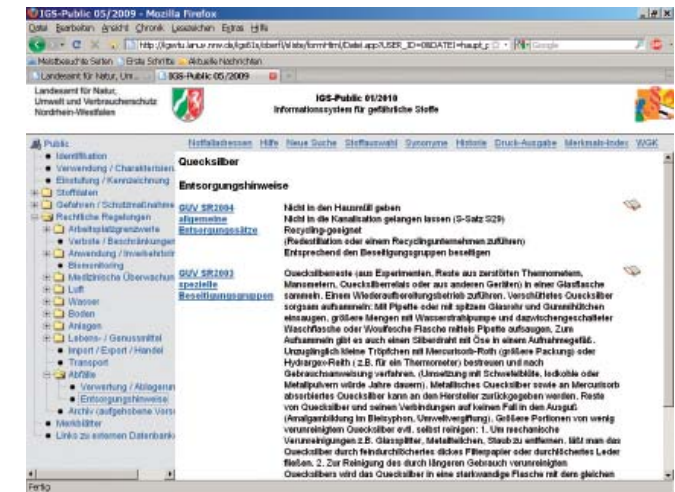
IGS-Public 05/2009 - Mozilla Firefox

Datei Bearbeiten Ansicht Chronik Lesezeichen Extras Hilfe

http://igsvtu.lanuv.nrw.de/igs51x/oberfl/al/abs/formHtml/Datei.asp?USER_ID=0&DATEI=haupt_t

Google

Meistbesuchte Seiten Erste Schritte Aktuelle Nachrichten

Landesamt für Natur, Um... IGS-Public 05/2009

Landesamt für Natur, Umwelt und Verbraucherschutz Nordrhein-Westfalen

IGS-Public 01/2010
Informationssystem für gefährliche Stoffe

Public
Identifikation
Verwendung / Charakterisierung
Einstufung / Kennzeichnung
Stoffdaten
Gefahren / Schutzmaßnahmen
Rechtliche Regelungen
Arbeitsplatzgrenzwerte
Verbote / Beschränkungen
Anwendung / Inverkehrbringen
Bioanreicherung
Medizinische Überwachung
Luft
Wasser
Boden
Anlagen
Lebens- / Genussmittel
Import / Export / Handel
Transport
Abfälle
Verwertung / Ablagerung
Entsorgungshinweise
Archiv (aufgehobene Vorschriften)
Merkblätter
Links zu externen Datenbanken

Notfalladressen Hilfe Neue Suche Stoffauswahl Synonyme Historie Druck-Ausgabe Merkmals-Index WGK

Quecksilber

Entsorgungshinweise

GUV SR2004 allgemeine Entsorgungssätze
Nicht in den Hausmüll geben
Nicht in die Kanalisation gelangen lassen (S-Satz S29)
Recycling-geeignet
(Redestillation oder einem Recyclingunternehmen zuführen)
Entsprechend den Beseitigungsgruppen beseitigen

GUV SR2003 spezielle Beseitigungsgruppen
Quecksilberreste (aus Experimenten, Reste aus zerstörten Thermometern, Manometern, Quecksilberventile oder aus anderen Geräten) in einer Glasflasche sammeln. Einem Wiederaufbereitungsbetrieb zuführen. Verschüttetes Quecksilber sorgsam aufsammeln: Mit Pipette oder mit spitzen Glasrohr und Gummihütchen einsaugen, größere Mengen mit Wasserstrahlpumpe und dazwischengeschalteter Waschflasche oder Woulfesche Flasche mittels Pipette aufsaugen. Zum Aufsammeln gibt es auch einen Silberdraht mit Öse in einem Aufnahmegefäß. Unzugängliche kleine Tröpfchen mit Mercurisorb-Roth (größere Packung) oder Hydrargex-Roth ( z.B. für ein Thermometer) bestreuen und nach Gebrauchsanweisung verfahren. (Umsetzung mit Schwefelblüte, Iodkohle oder Metallpulvern würde Jahre dauern). Metallisches Quecksilber sowie an Mercurisorb absorbiertes Quecksilber kann an den Hersteller zurückgegeben werden. Reste von Quecksilber und seinen Verbindungen auf keinen Fall in den Ausguß (Amalgambildung im Bleisyphon, Umweltvergiftung). Größere Portionen von wenig verunreinigtem Quecksilber evtl. selbst reinigen: 1. Um mechanische Verunreinigungen z.B. Glassplitter, Metallteilchen, Staub zu entfernen, läßt man das Quecksilber durch feindurchlöchertes dickes Filterpapier oder durchlöchertes Leder fließen. 2. Zur Reinigung des durch längeren Gebrauch verunreinigten Quecksilbers wird das Quecksilber in eine starkwandige Flasche mit dem gleichen

Fertig